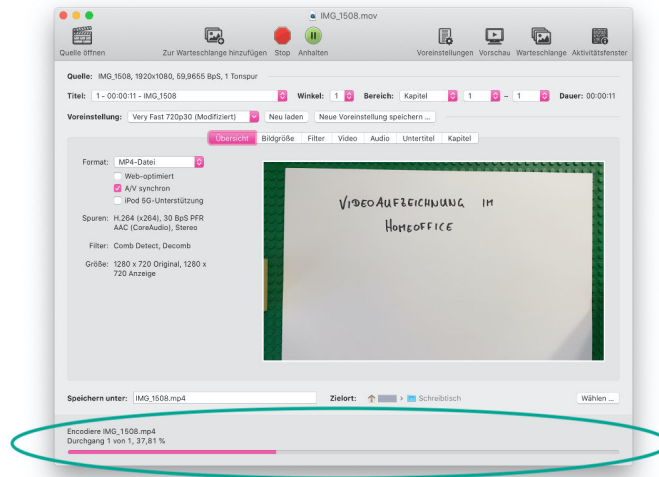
IMG_1508.mov

Quelle öffnen

Zur Warteschlange hinzufügen

Stop

Anhalten

Voreinstellungen

Vorschau

Warteschlange

Aktivitätsfenster

Quelle: IMG_1508, 1920x1080, 59,9655 BpS, 1 Tonspur

Titel: 1 - 00:00:11 - IMG_1508

Winkel: 1

Bereich: Kapitel 1 - 1

Dauer: 00:00:11

Voreinstellung: Very Fast 720p30 (Modifiziert)

Neu laden

Neue Voreinstellung speichern ...

Übersicht | Bildgröße | Filter | Video | Audio | Untertitel | Kapitel

Format: MP4-Datei

Web-optimiert

A/V synchron

iPod 5G-Unterstützung

Spuren: H.264 (x264), 30 BpS PFR AAC (CoreAudio), Stereo

Filter: Comb Detect, Decomb

Größe: 1280 x 720 Original, 1280 x 720 Anzeige

VIDEOAUFZEICHNUNG IM HOMEOFFICE

Speichern unter: IMG_1508.mp4

Zielort: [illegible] > Schreibtisch

Wählen ...

Encodiere IMG_1508.mp4
Durchgang 1 von 1, 37,81 %